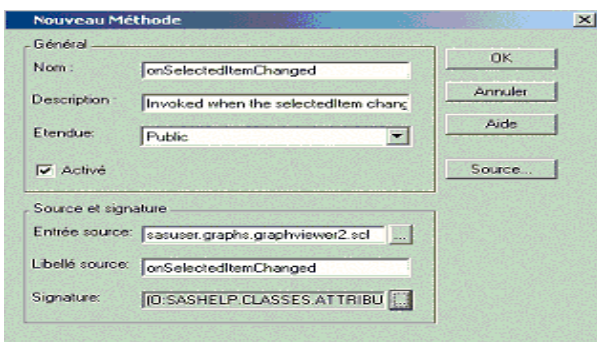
Nouveau Méthode

Général

Nom : onSelectedItemChanged

Description : Invoked when the selectedItem chang

Etendue: Public

Activé

Source et signature

Entrée source: sasuser.graphs.graphviewer2.scl ...

Libellé source: onSelectedItemChanged

Signature: (O:SASHELP.CLASSES.ATTRIBU ...

OK

Annuler

Aide

Source...